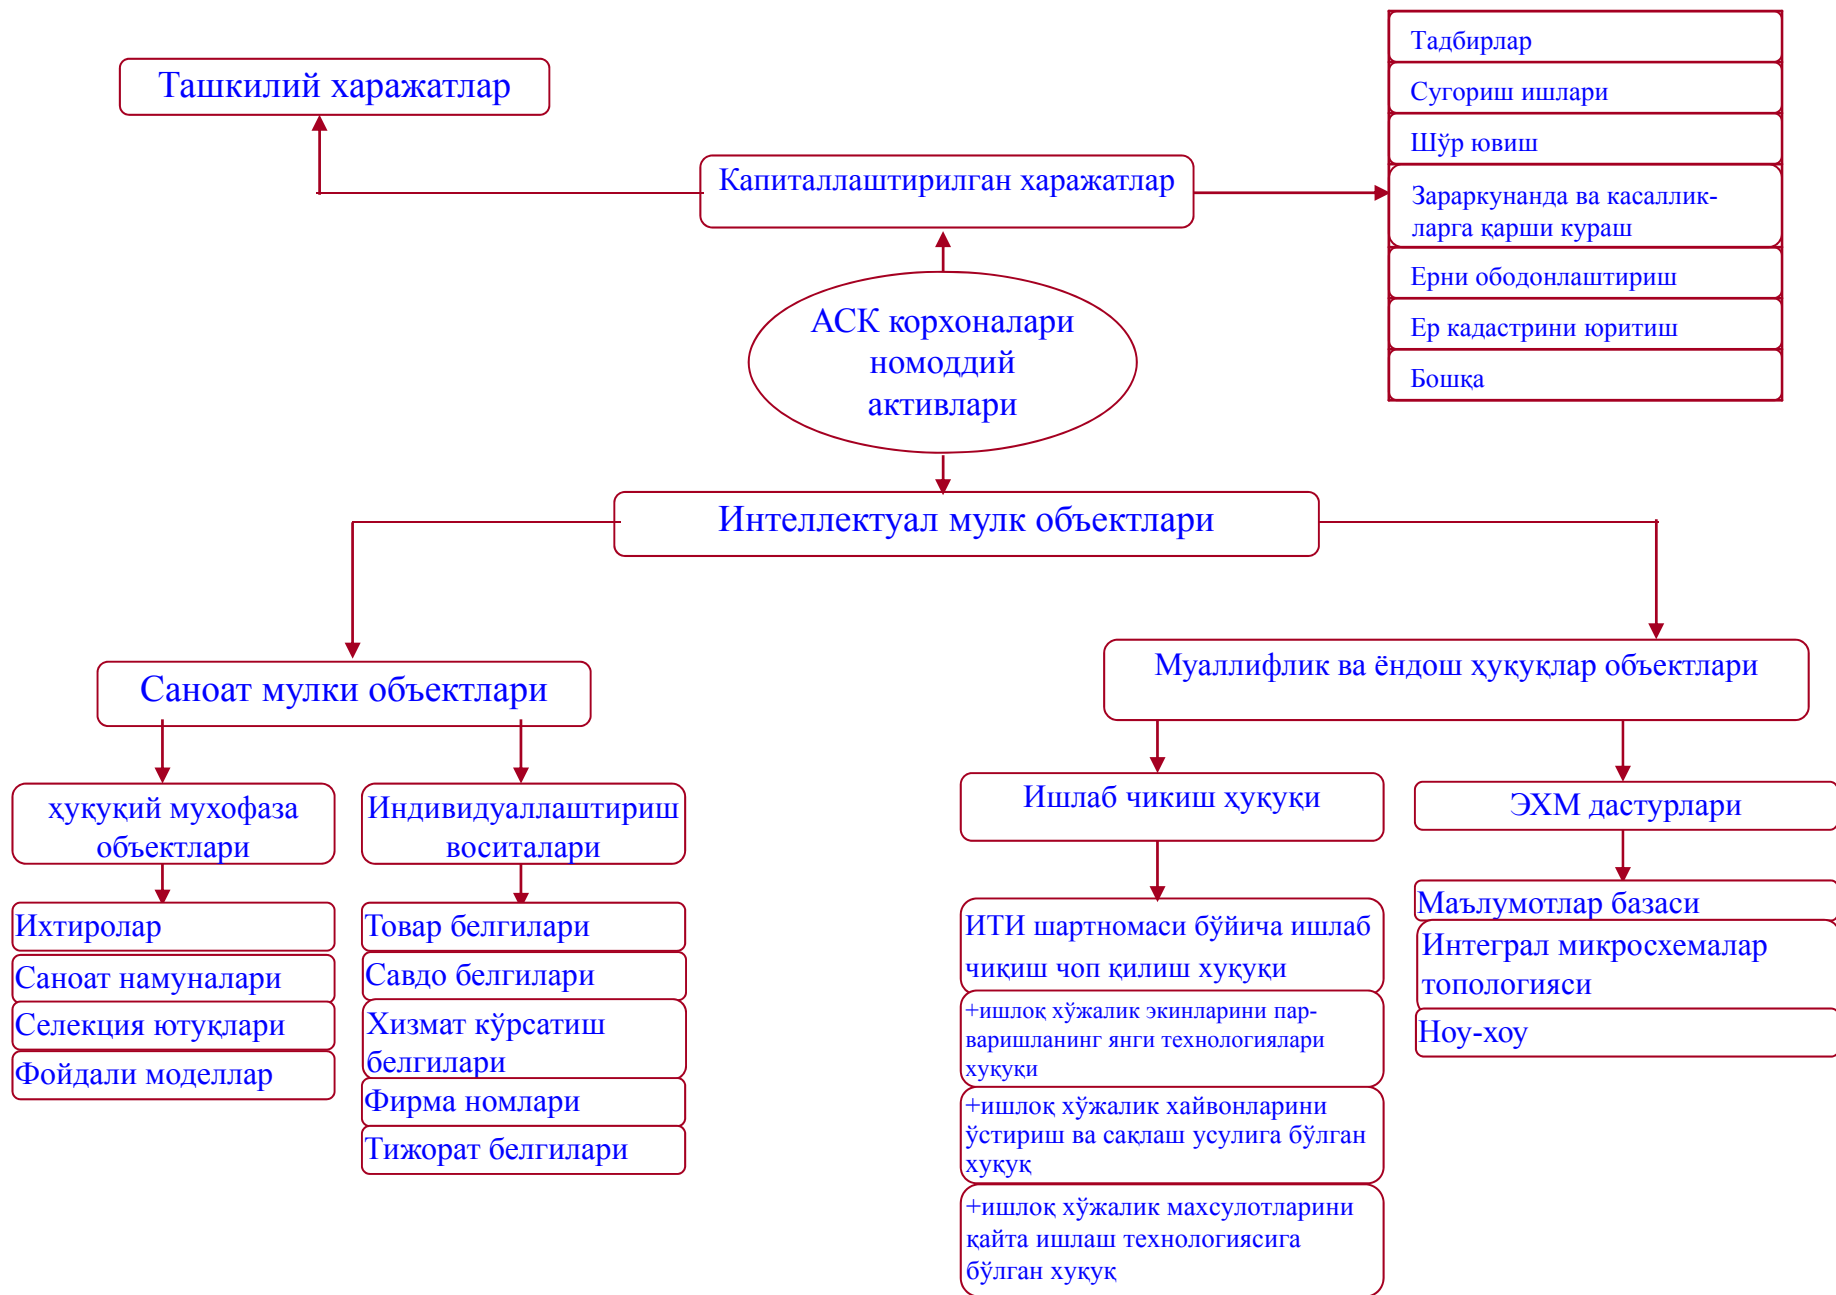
Ташкилий харажатлар

Капиталлаштирилган харажатлар

Тадбирлар
Сугориш ишлари
Шўр ювиш
Заракунанда ва касаллик-ларга қарши кураш
Ерни ободонлаштириш
Ер кадастрини юритиш
Бошка

АСК корхоналари номоддий активлари

Интеллектуал мулк объектлари

Саноат мулки объектлари

хуқуқий мухофаза объектлари
Ихтиролар
Саноат намуналари
Селекция ютуқлари
Фойдали моделлар

Индивидуаллаштириш воситалари
Товар белгилари
Савдо белгилари
Хизмат кўрсатиш белгилари
Фирма номлари
Тижорат белгилари

Муаллифлик ва ёндош хуқуқлар объектлари

Ишлаб чикиш хуқуки
ИТИ шартномаси бўйича ишлаб чиқиш чоп қилиш хуқуқи
+ишлоқ хўжалик экинларини пар-варишланинг янги технологиялари хуқуқи
+ишлоқ хўжалик хайвонларини ўстириш ва сақлаш усулига бўлган хуқуқ
+ишлоқ хўжалик махсулотларини қайта ишлаш технологиясига бўлган хуқуқ

ЭХМ дастурлари
Маълумотлар базаси
Интеграл микросхемалар топологияси
Ноу-хоу